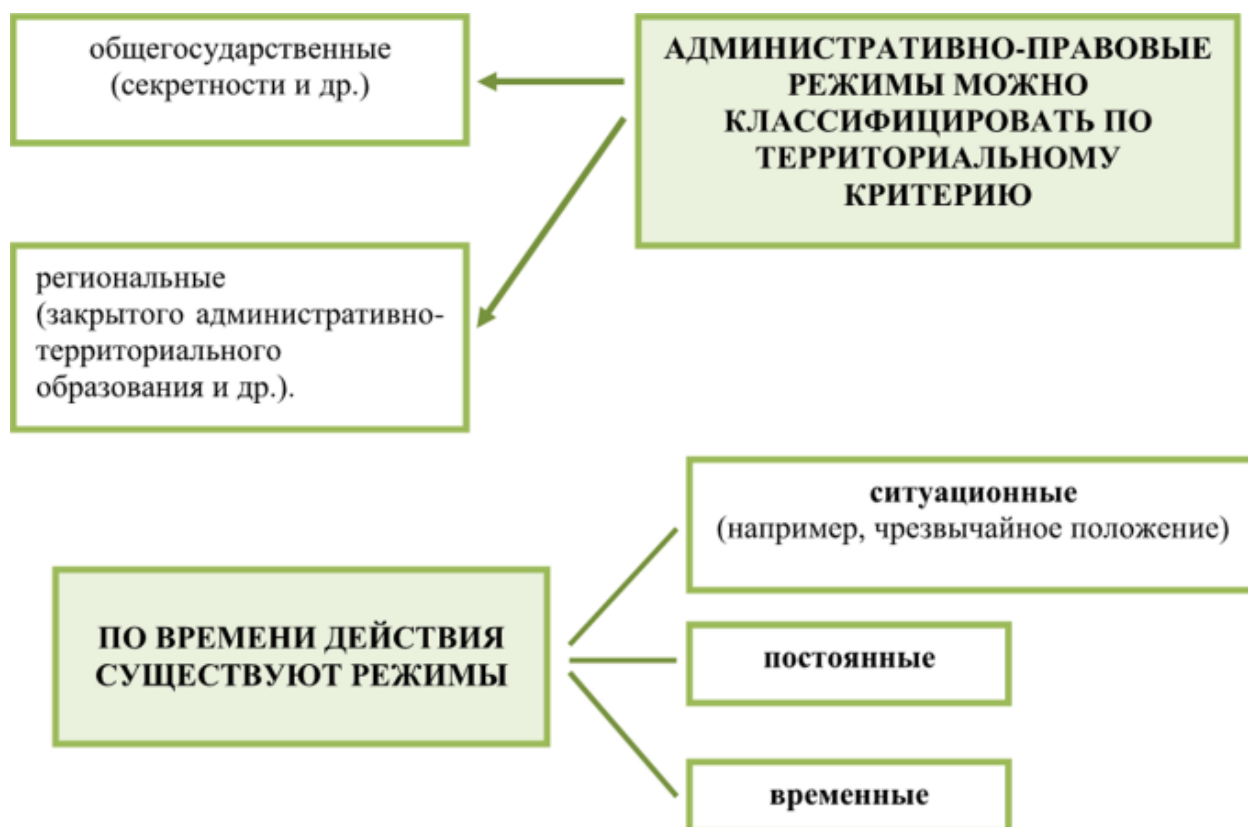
АДМИНИСТРАТИВНО-ПРАВОВЫЕ РЕЖИМЫ МОЖНО КЛАССИФИЦИРОВАТЬ ПО ТЕРРИТОРИАЛЬНОМУ КРИТЕРИЮ

общегосударственные (секретности и др.)

региональные (закрытого административно-территориального образования и др.).

ПО ВРЕМЕНИ ДЕЙСТВИЯ СУЩЕСТВУЮТ РЕЖИМЫ

ситуационные (например, чрезвычайное положение)

постоянные

временные